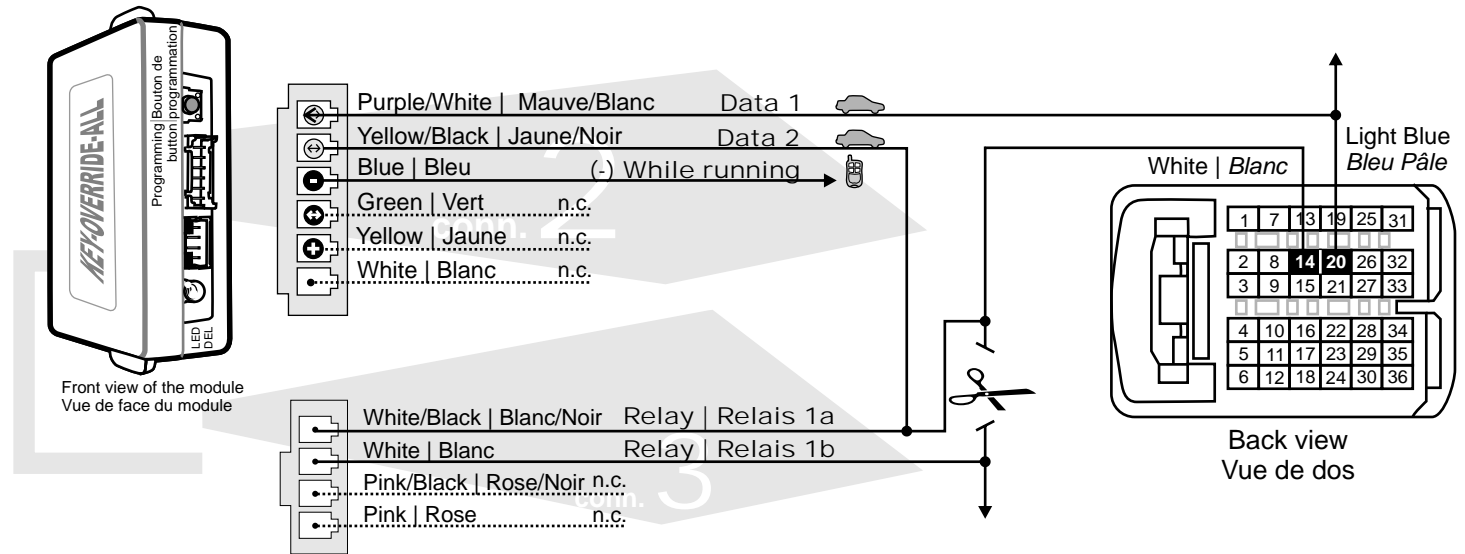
KEYOVERRIDE-ALL

Programming button
Bouton de programmation

LED
DEL

Front view of the module
Vue de face du module

Purple/White | Mauve/Blanc Data 1
Yellow/Black | Jaune/Noir Data 2
Blue | Bleu (-) While running
Green | Vert n.c.
Yellow | Jaune n.c.
White | Blanc n.c.

White/Black | Blanc/Noir Relay | Relais 1a
White | Blanc Relay | Relais 1b
Pink/Black | Rose/Noir n.c.
Pink | Rose n.c.

Light Blue
Bleu Pâle

White | Blanc

| 1 | 7 | 13 | 19 | 25 | 31 |
|---|---|---|---|---|---|
| 2 | 8 | 14 | 20 | 26 | 32 |
| 3 | 9 | 15 | 21 | 27 | 33 |
| 4 | 10 | 16 | 22 | 28 | 34 |
| 5 | 11 | 17 | 23 | 29 | 35 |
| 6 | 12 | 18 | 24 | 30 | 36 |

Back view
Vue de dos